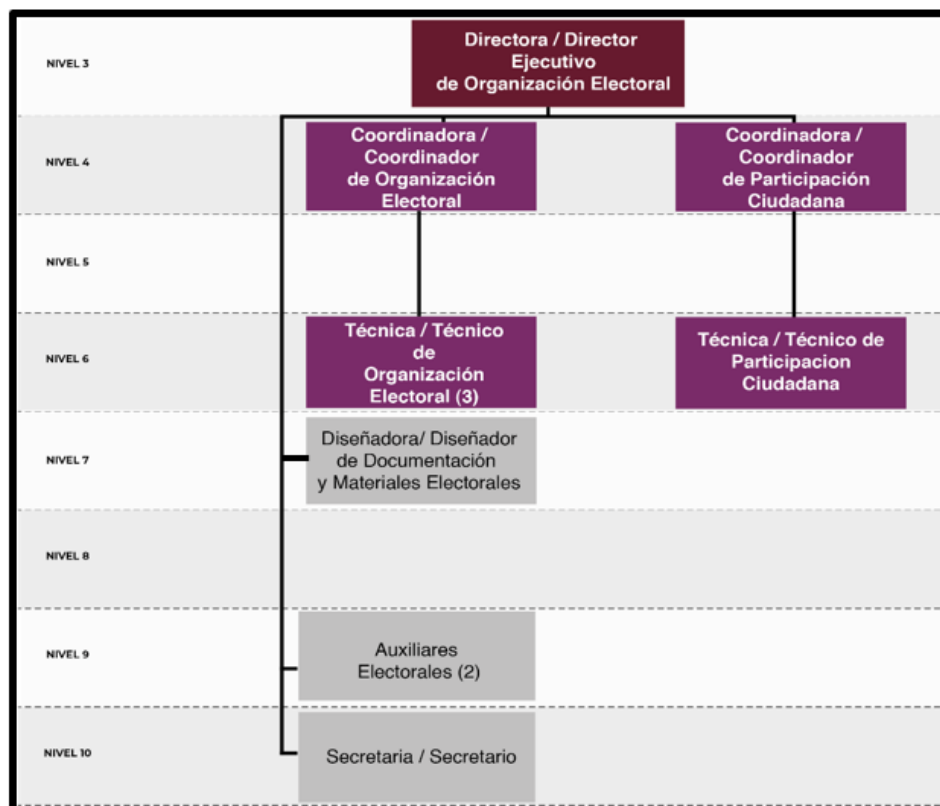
NIVEL 3

Directora / Director Ejecutivo de Organización Electoral

NIVEL 4

Coordinadora / Coordinador de Organización Electoral

Coordinadora / Coordinador de Participación Ciudadana

NIVEL 5

NIVEL 6

Técnica / Técnico de Organización Electoral (3)

Técnica / Técnico de Participacion Ciudadana

NIVEL 7

Diseñadora/ Diseñador de Documentación y Materiales Electorales

NIVEL 8

NIVEL 9

Auxiliares Electorales (2)

NIVEL 10

Secretaria / Secretario